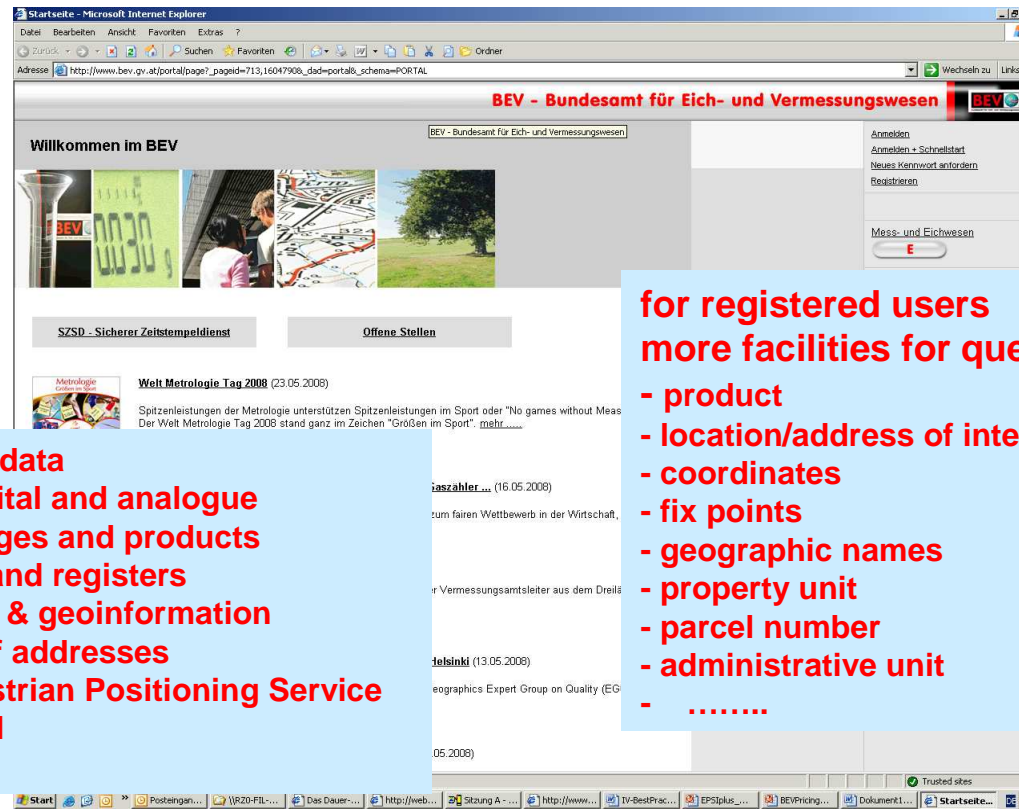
Startseite - Microsoft Internet Explorer
Datei Bearbeiten Ansicht Favoriten Extras ?
Zurück Suchen Favoriten Ordner
Adresse http://www.bev.gv.at/portal/page?_pageid=713,1604790&_dad=portal&_schema=PORTAL
Wechseln zu Links

BEV - Bundesamt für Eich- und Vermessungswesen

BEV - Bundesamt für Eich- und Vermessungswesen

Willkommen im BEV

Anmelden
Anmelden + Schnellstart
Neues Kennwort anfordern
Registrieren

Mess- und Eichwesen
E

SZSD - Sicherer Zeitstempeldienst

Offene Stellen

Welt Metrologie Tag 2008 (23.05.2008)

Spitzenleistungen der Metrologie unterstützen Spitzenleistungen im Sport oder "No games without Meas
Der Welt Metrologie Tag 2008 stand ganz im Zeichen "Größen im Sport". mehr .....

Gaszähler ... (16.05.2008)
zum fairen Wettbewerb in der Wirtschaft,

r Vermessungsamtsleiter aus dem Dreilä

Helsinki (13.05.2008)
eographics Expert Group on Quality (EG

05.2008)

for registered users
more facilities for que
- product
- location/address of inte
- coordinates
- fix points
- geographic names
- property unit
- parcel number
- administrative unit
- ……..

data
ital and analogue
ges and products
and registers
& geoinformation
f addresses
strian Positioning Service
l

Trusted sites

Start Posteingan... \\RZ0-FIL-... Das Dauer-... http://web... Sitzung A - ... http://www.... IV-BestPrac... EPSIplus_... BEVPricing... Dokument1... Startseite...